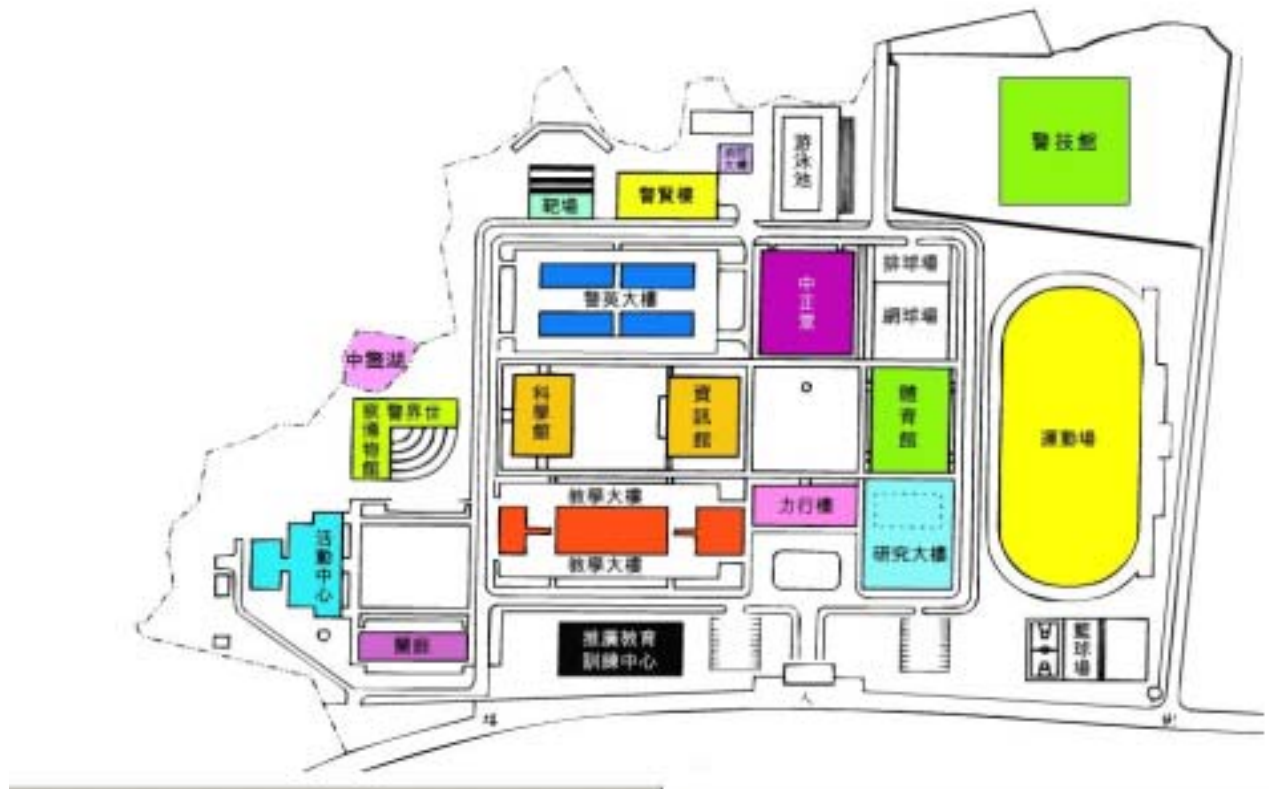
警技館

游泳池

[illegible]

警賢樓

靶場

排球場

網球場

中正堂

警英大樓

中警湖

警界世
紀博物館

科學館

資訊館

體育館

運動場

教學大樓

力行樓

教學大樓

研究大樓

活動中心

推廣教育
訓練中心

餐廳

籃球場